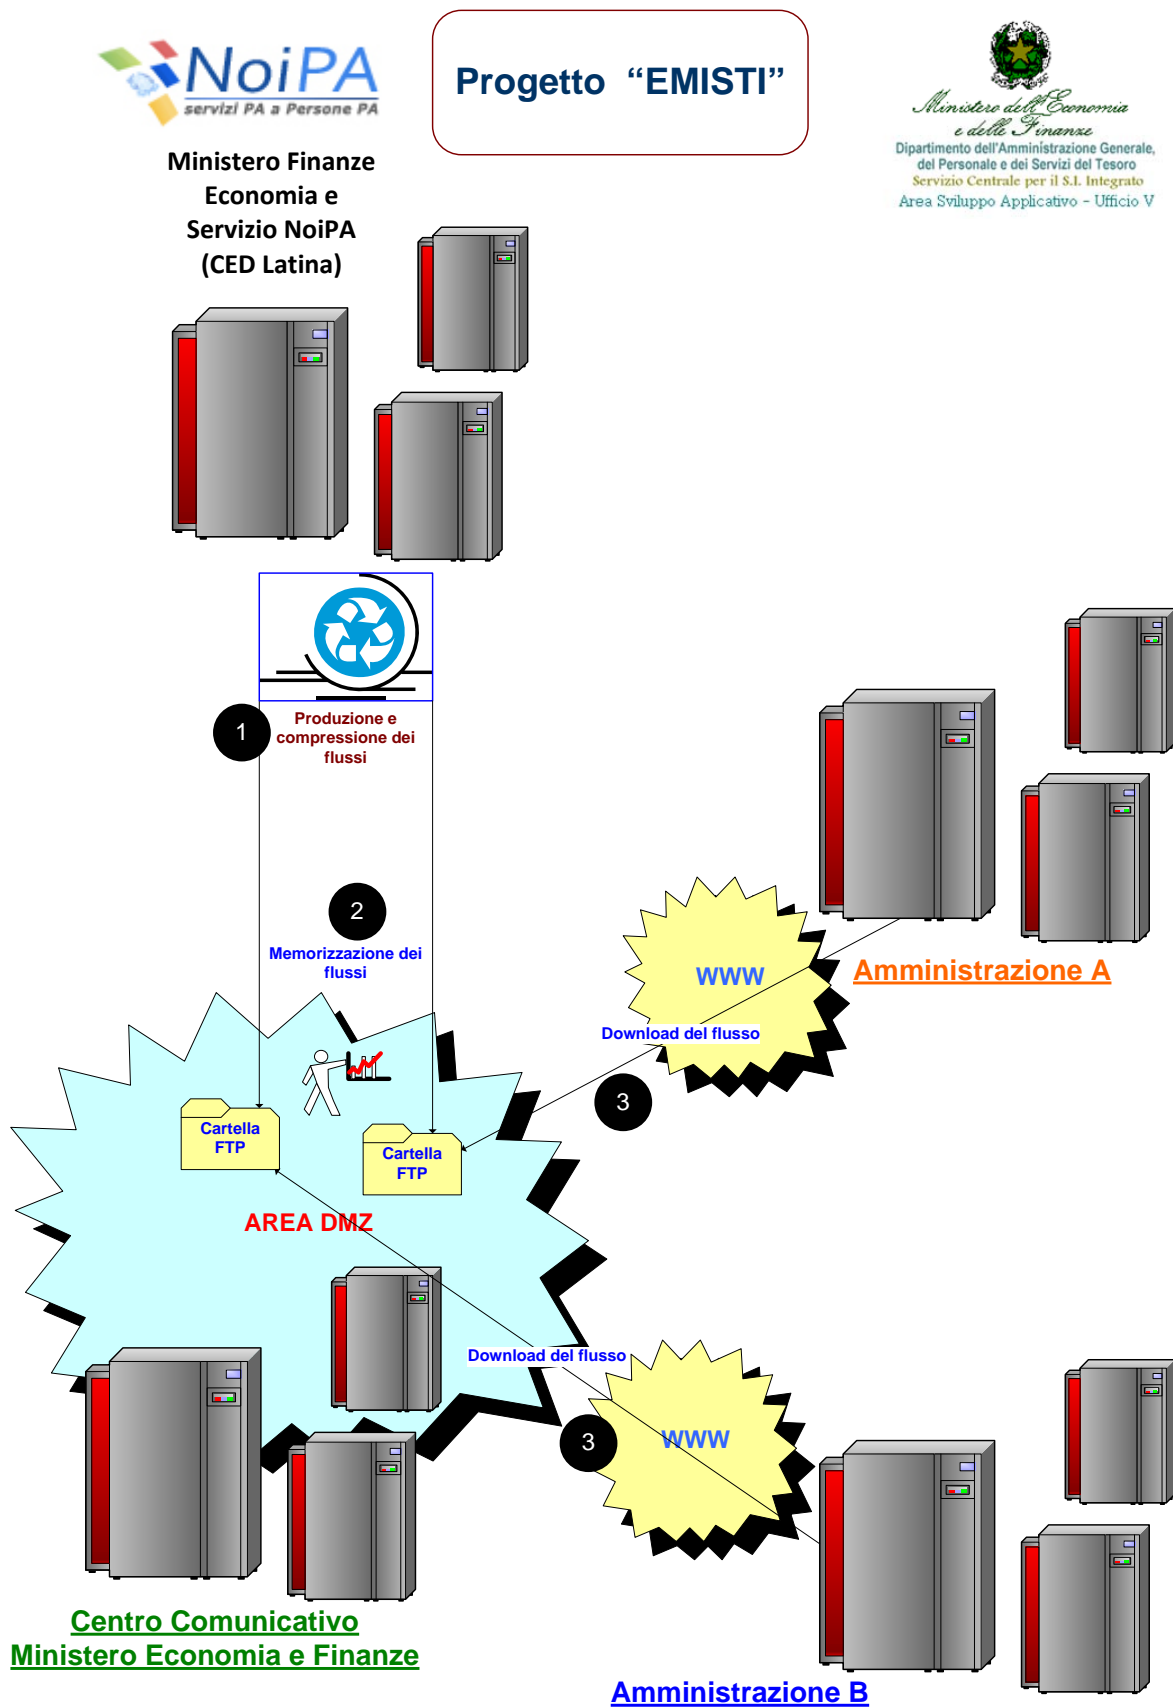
NoiPA
servizi PA a Persone PA

Progetto "EMISTI"

Ministero dell'Economia e delle Finanze
Dipartimento dell'Amministrazione Generale, del Personale e dei Servizi del Tesoro
Servizio Centrale per il S.I. Integrato
Area Sviluppo Applicativo - Ufficio V

Ministero Finanze Economia e Servizio NoiPA (CED Latina)

1
Produzione e compressione dei flussi

2
Memorizzazione dei flussi

WWW
Amministrazione A

Download del flusso

3

Cartella FTP

Cartella FTP

AREA DMZ

Download del flusso

3

WWW

Centro Comunicativo
Ministero Economia e Finanze

Amministrazione B